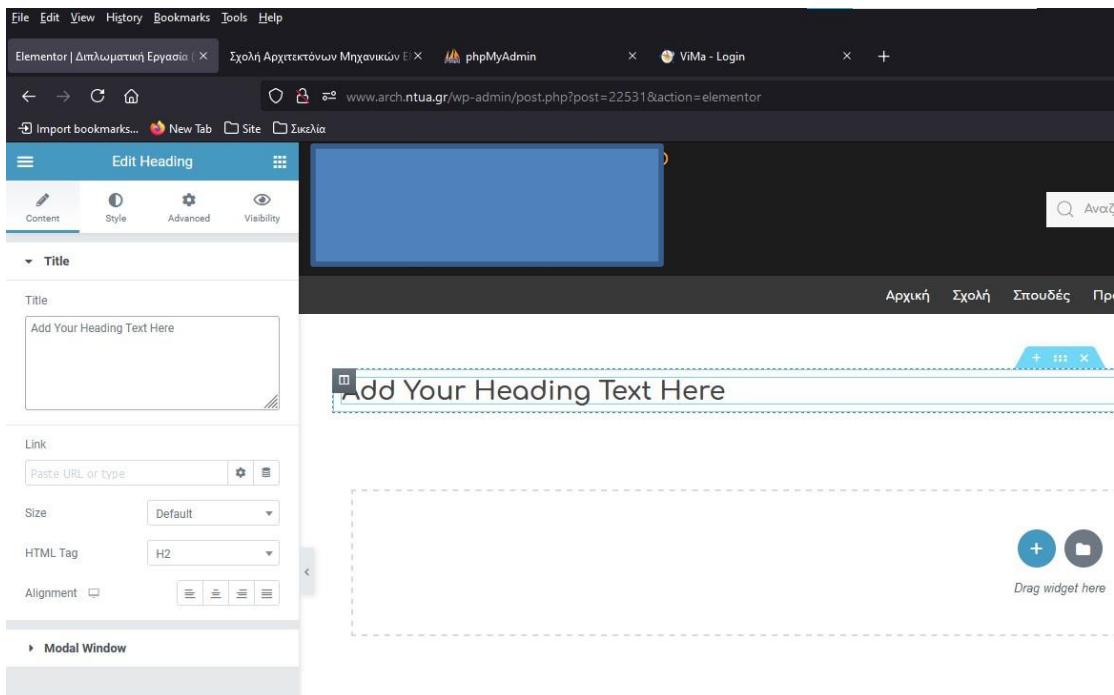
File Edit View History Bookmarks Tools Help

Elementor | Διπλωματική Εργασία ( ×
Σχολή Αρχιτεκτόνων Μηχανικών Ε ×
phpMyAdmin ×
ViMa - Login ×
+

www.arch.ntua.gr/wp-admin/post.php?post=22531&action=elementor

Import bookmarks... New Tab Site Σικελία

Edit Heading

Content Style Advanced Visibility

Title

Title

Add Your Heading Text Here

Link

Paste URL or type

Size Default

HTML Tag H2

Alignment

Modal Window

Αναζ

Αρχική Σχολή Σπουδές Πρ

Add Your Heading Text Here

Drag widget here